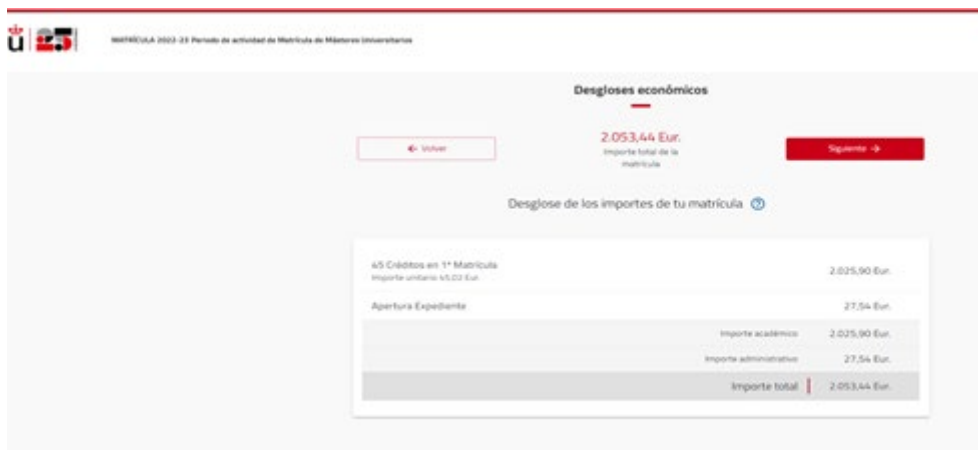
ü 25

MATRÍCULA 2022-23 Periodo de actividad de Matrícula de Másteres Universitarios

Desgloses económicos

← Volver

2.053,44 Eur.
Importe total de la matrícula

Siguiente →

Desglose de los importes de tu matrícula ?

45 Créditos en 1ª Matrícula
Importe unitario 45,02 Eur.

2.025,90 Eur.

Apertura Expediente

27,54 Eur.

Importe académico 2.025,90 Eur.

Importe administrativo 27,54 Eur.

Importe total 2.053,44 Eur.